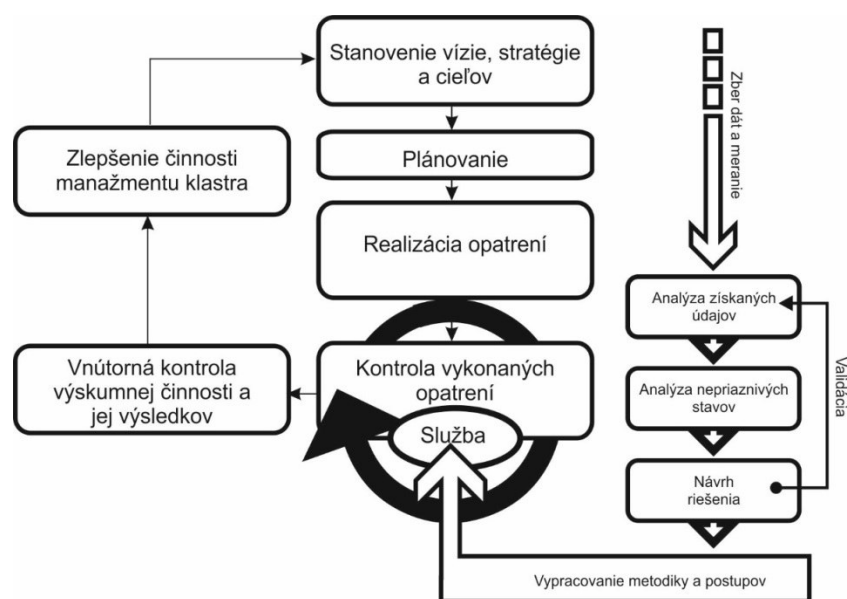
Stanovenie vízie, stratégie a cieľov

Plánovanie

Realizácia opatrení

Kontrola vykonaných opatrení

Služba

Zlepšenie činnosti manažmentu klastra

Vnútorná kontrola výskumnej činnosti a jej výsledkov

Zber dát a meranie

Analýza získaných údajov

Analýza nepriaznivých stavov

Návrh riešenia

Validácia

Vypracovanie metodiky a postupov